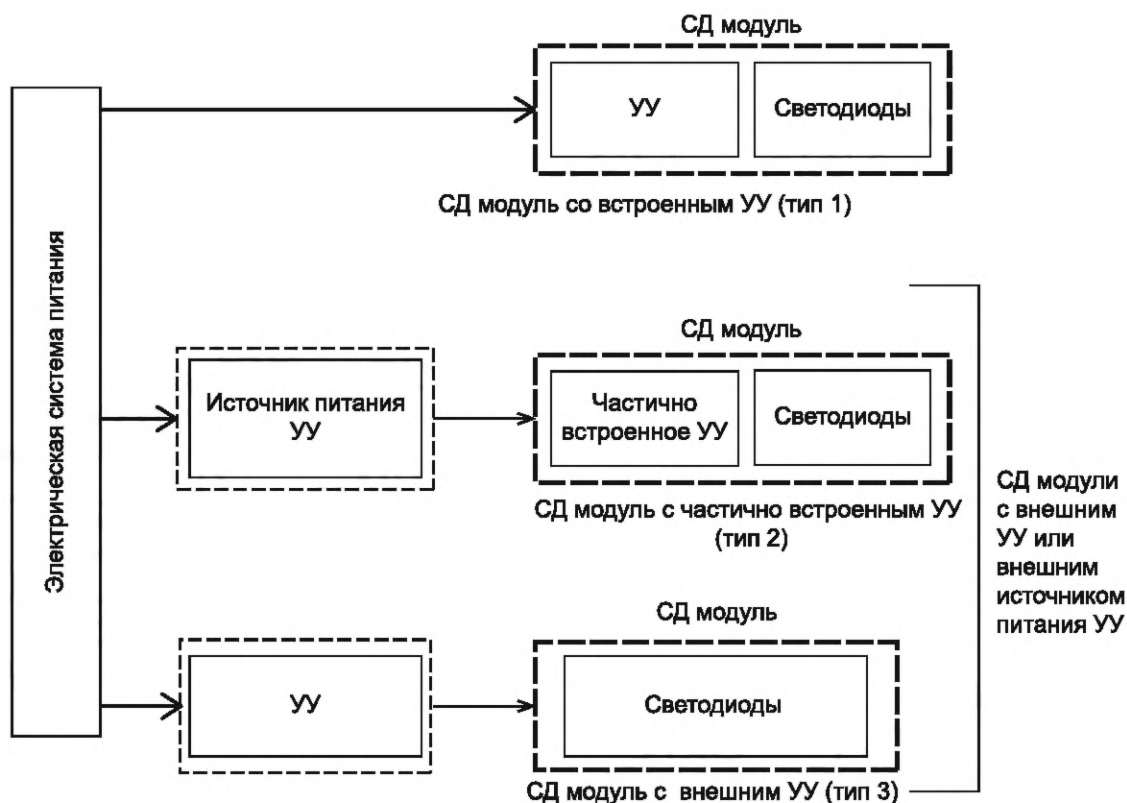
Электрическая система питания

СД модуль

УУ

Светодиоды

СД модуль со встроенным УУ (тип 1)

СД модуль

Источник питания УУ

Частично встроенное УУ

Светодиоды

СД модуль с частично встроенным УУ (тип 2)

СД модули с внешним УУ или внешним источником питания УУ

СД модуль

УУ

Светодиоды

СД модуль с внешним УУ (тип 3)